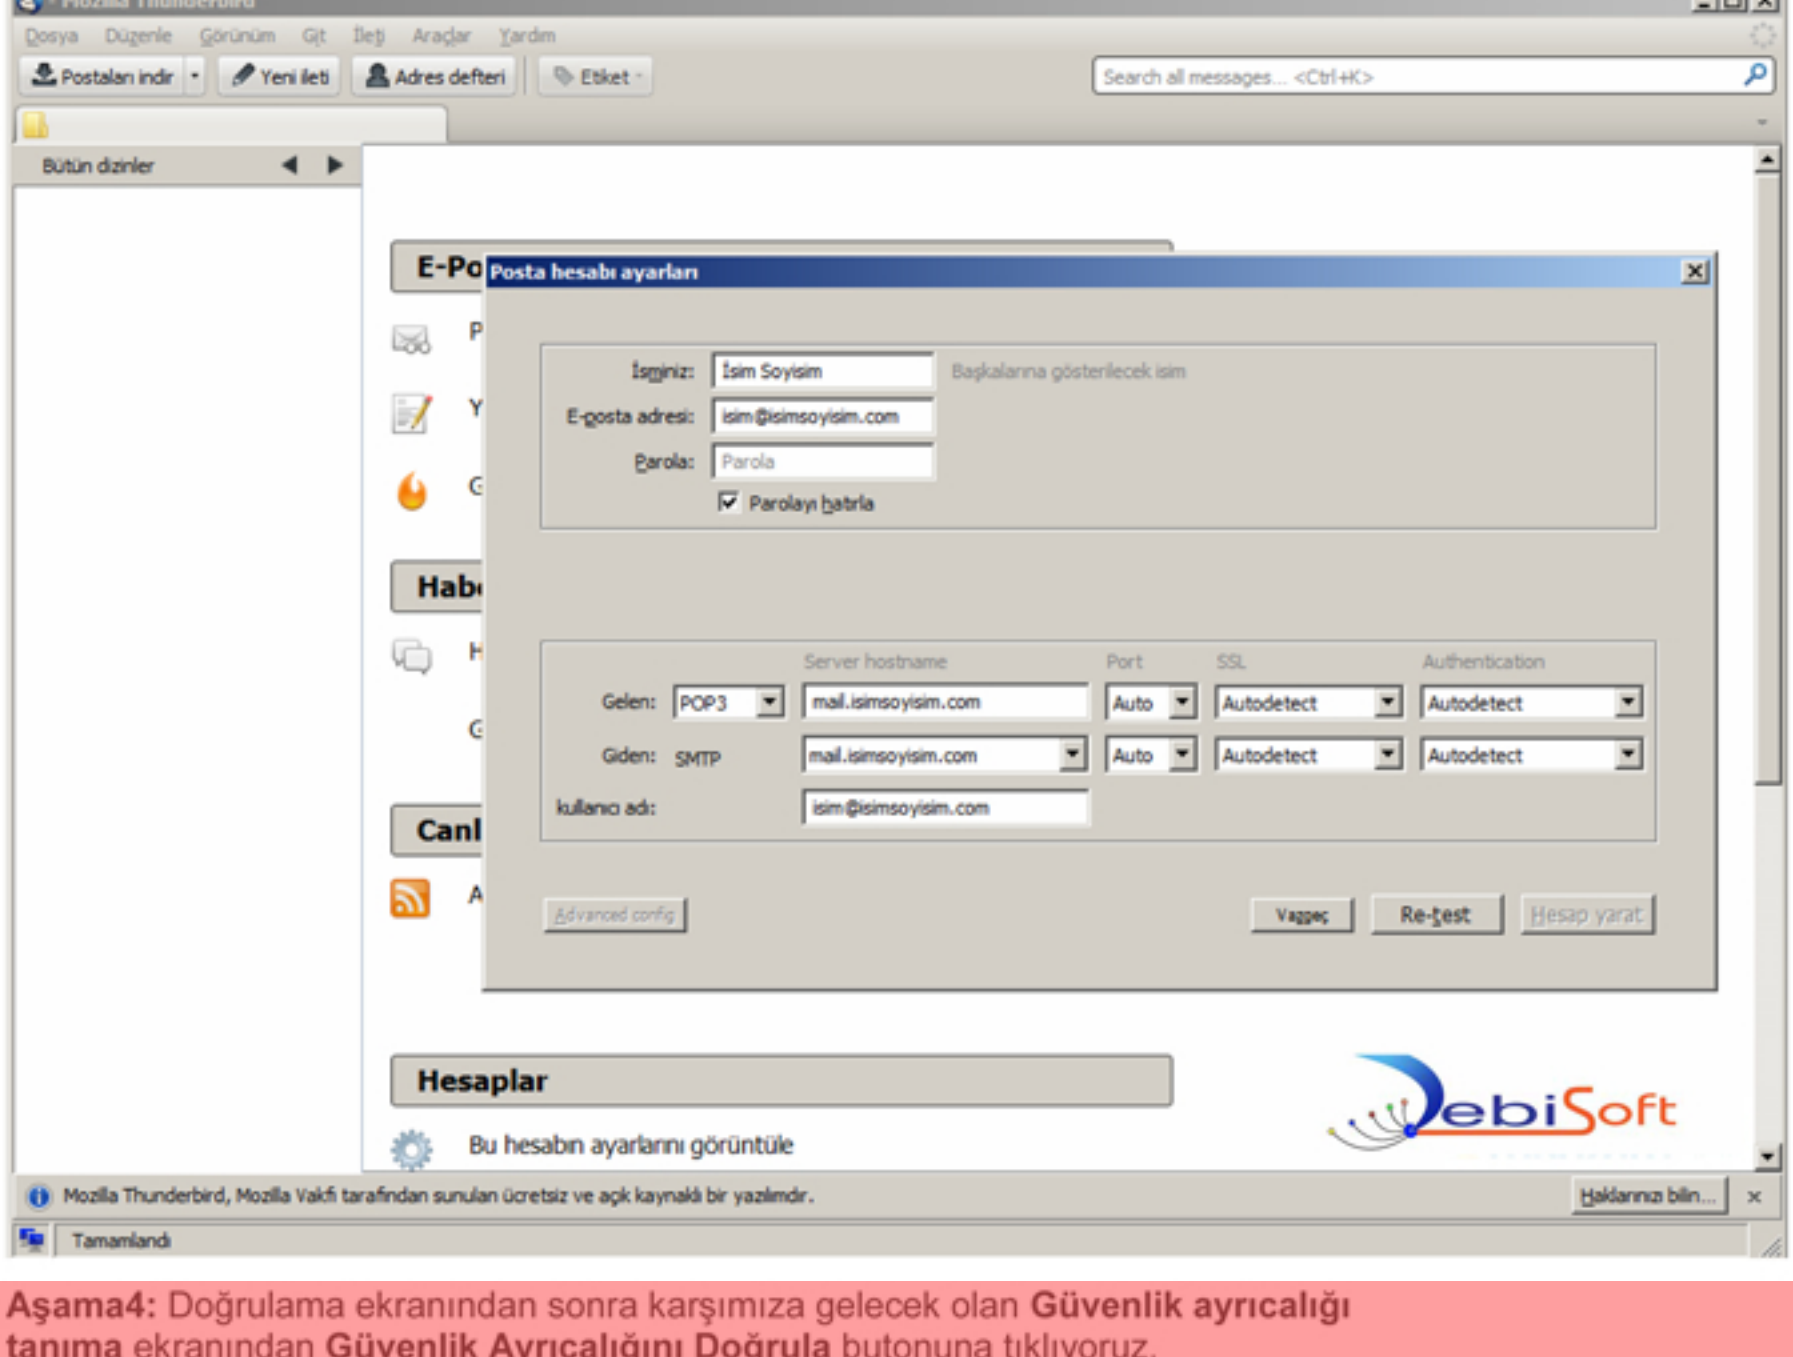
Mozilla Thunderbird

Dosya Düzenle Görünüm Git İleti Araçlar Yardım

Postaları indir Yeni ileti Adres defteri Etiket

Search all messages... <Ctrl+K>

Bütün dizinler

E-Po

P

Y

G

Hab

H

G

Canl

A

Posta hesabı ayarları

İsminiz: İsim Soyisim Başkalarına gösterilecek isim

E-posta adresi: isim@isimsoyisim.com

Parola: Parola

Parolayı hatırla

| | | Server hostname | Port | SSL | Authentication |
|---|---|---|---|---|---|
| Gelen: | POP3 | mail.isimsoyisim.com | Auto | Autodetect | Autodetect |
| Giden: | SMTP | mail.isimsoyisim.com | Auto | Autodetect | Autodetect |
| kullanıcı adı: | | isim@isimsoyisim.com | | | |

Advanced config

Vazgeç Re-test Hesap yarat

Hesaplar

Bu hesabın ayarlarını görüntüle

DebiSoft

Mozilla Thunderbird, Mozilla Vakfı tarafından sunulan ücretsiz ve açık kaynaklı bir yazılımdır.

Haklarınızı bilin...

Tamamlandı

Aşama4: Doğrulama ekranından sonra karşımıza gelecek olan Güvenlik ayrıcalığı tanıma ekranından Güvenlik Ayrıcalığını Doğrula butonuna tıklıyoruz.